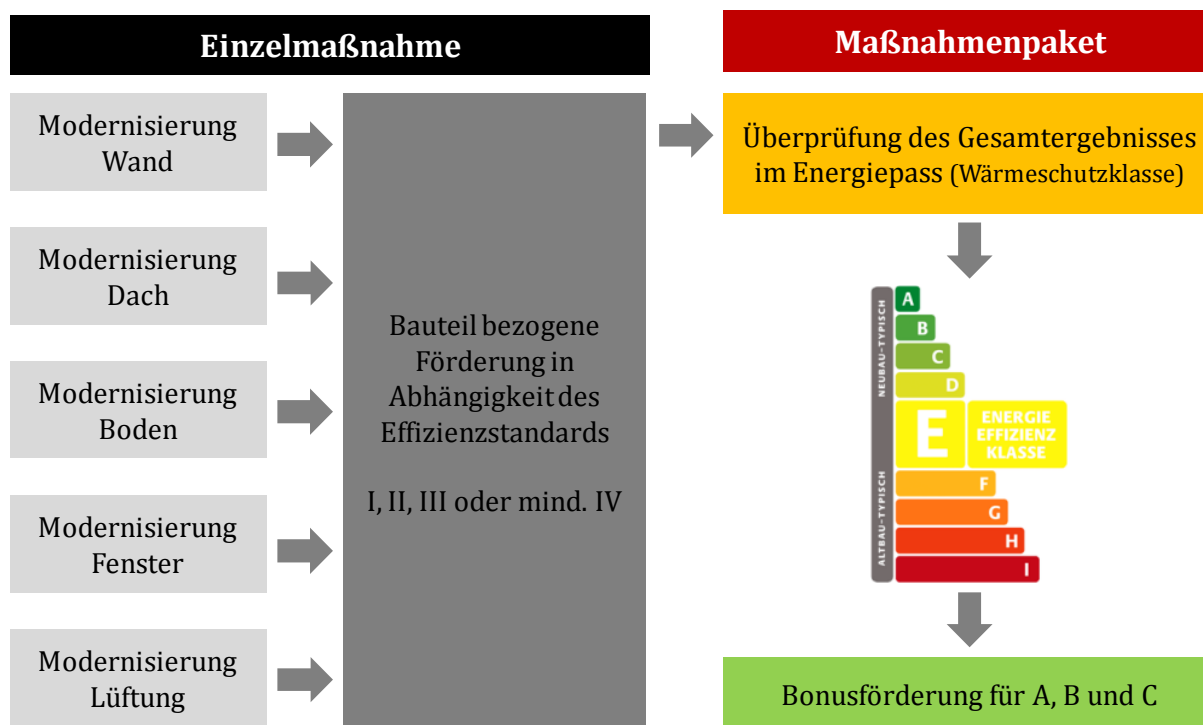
Einzelmaßnahme

Maßnahmenpaket

Modernisierung Wand

Modernisierung Dach

Modernisierung Boden

Modernisierung Fenster

Modernisierung Lüftung

Bauteil bezogene Förderung in Abhängigkeit des Effizienzstandards

I, II, III oder mind. IV

Überprüfung des Gesamtergebnisses im Energiepass (Wärmeschutzklasse)

NEUBAU-TYPISCH

ALTBAU-TYPISCH

A
B
C
D
E
ENERGIE EFFIZIENZ KLASSE
F
G
H
I

Bonusförderung für A, B und C